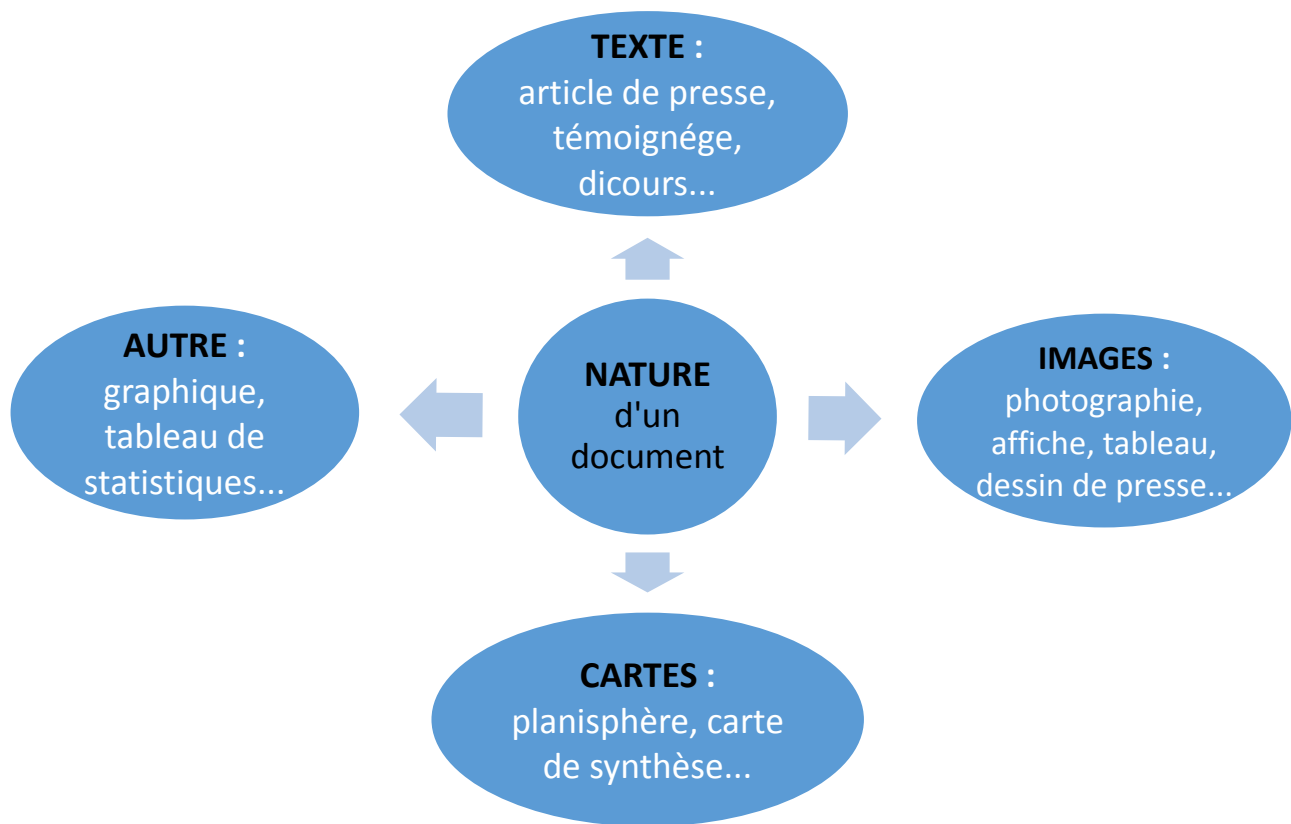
TEXTE :
article de presse,
témoignége,
dicours...

AUTRE :
graphique,
tableau de
statistiques...

NATURE
d'un
document

IMAGES :
photographie,
affiche, tableau,
dessin de presse...

CARTES :
planisphère, carte
de synthèse...